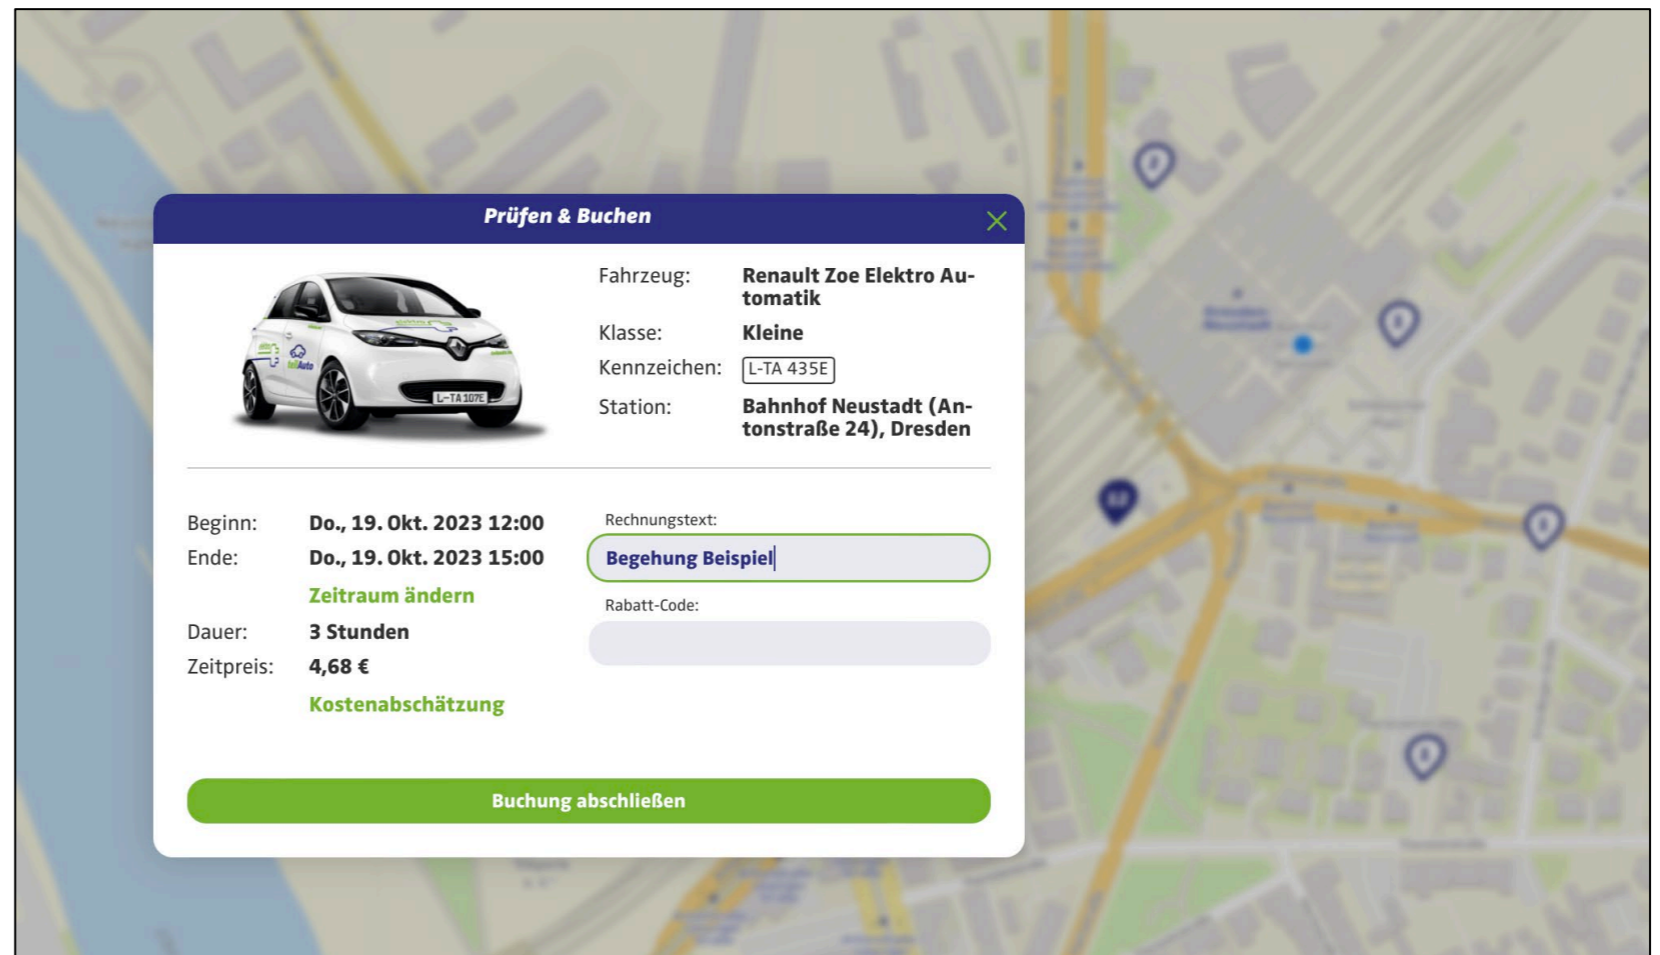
Prüfen & Buchen

L-TA 107E

Fahrzeug: Renault Zoe Elektro Automatik
Klasse: Kleine
Kennzeichen: L-TA 435E
Station: Bahnhof Neustadt (Antonstraße 24), Dresden

Beginn: Do., 19. Okt. 2023 12:00
Ende: Do., 19. Okt. 2023 15:00
Zeitraum ändern
Dauer: 3 Stunden
Zeitpreis: 4,68 €
Kostenabschätzung

Rechnungstext:
Begehung Beispiel
Rabatt-Code:

Buchung abschließen